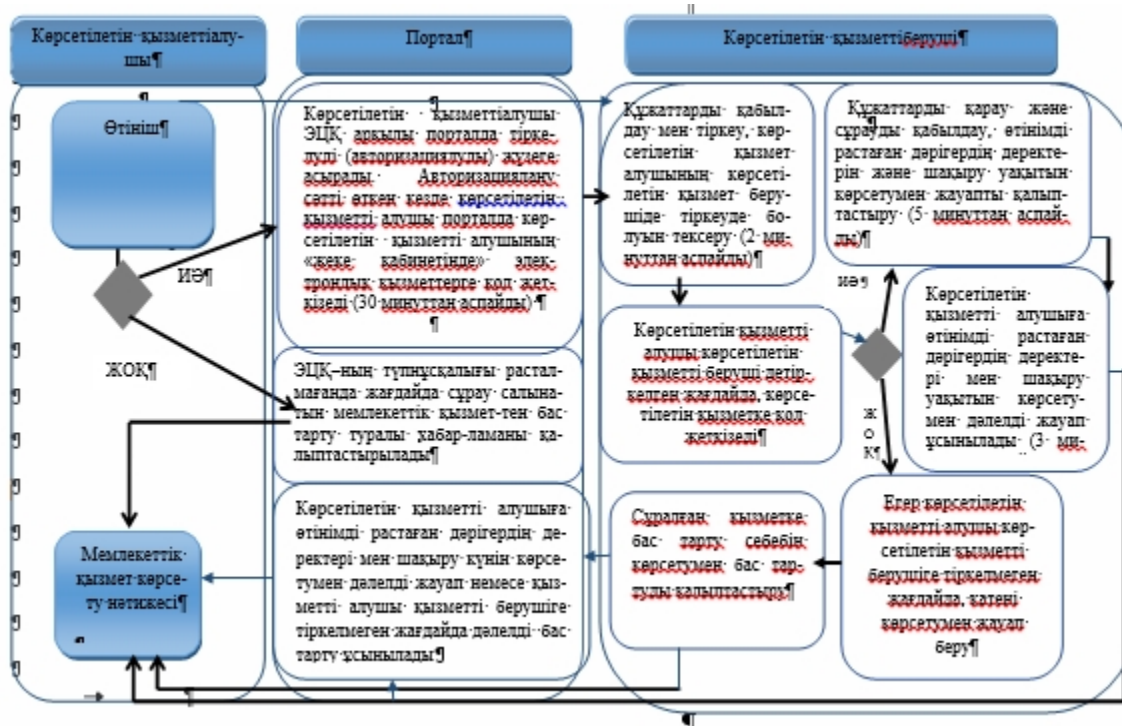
Көрсетілетін· қызметтіалушы¶

Портал¶

Көрсетілетін· қызметтіберуші¶

Өтініш¶

ИӘ¶

ЖОҚ¶

Мемлекеттік· қызмет· көрсету· нәтижесі¶

Көрсетілетін· · қызметтіалушы· ЭЦҚ· арқылы· порталда· тіркелуді· (авторизациялауды)· жүзеге· асырады.· Авторизациялану· сәтті· өткен· кезде· көрсетілетін· қызметті· алушы· порталда· көрсетілетін· · қызметті· алушының· «жеке· кабинетінде»· электрондық· қызметтерге· қол· жеткізеді· (30· минуттан· аспайды)·¶

ЭЦҚ–ның· түпнұсқалығы· расталмағанда· жағдайда· сұрау· салынатын· мемлекеттік· қызмет-тен· бас· тарту· туралы· хабар-ламаны· қалыптастырылады¶

Көрсетілетін· қызметті· алушыға· өтінімді· растаған· дәрігердің· деректері· мен· шақыру· күнін· көрсетумен· дәлелді· жауап· немесе· қызметті· алушы· қызметті· берушіге· тіркелмеген· жағдайда· дәлелді· бас· тарту· ұсынылады¶

Құжаттарды· қабылдау· мен· тіркеу,· көрсетілетін· қызмет· алушының· көрсетілетін· қызмет· берушіде· тіркеуде· болуын· тексеру· (2· минуттан· аспайды)¶

Құжаттарды· қарау· және· сұрауды· қабылдау,· өтінімді· растаған· дәрігердің· деректерін· және· шақыру· уақытын· көрсетумен· жауапты· қалыптастыру· (5· минуттан· аспайды)¶

Көрсетілетін· қызметті· алушы· көрсетілетін· қызметті· беруші· детірқелген· жағдайда,· көрсетілетін· қызметке· қол· жетқізеді¶

иә¶

Көрсетілетін· қызметті· алушыға· өтінімді· растаған· дәрігердің· деректері· мен· шақыру· уақытын· көрсетумен· дәлелді· жауап· ұсынылады· (3· ми-

ж о қ¶

Сұралған· қызметке· бас· тарту· себебін· көрсетумен· бас· тартуды· қалыптастыру¶

Егер· көрсетілетін· қызметті· алушы· көрсетілетін· қызметті· берушіге· тіркелмеген· жағдайда,· қатені· көрсетумен· жауап· беру¶